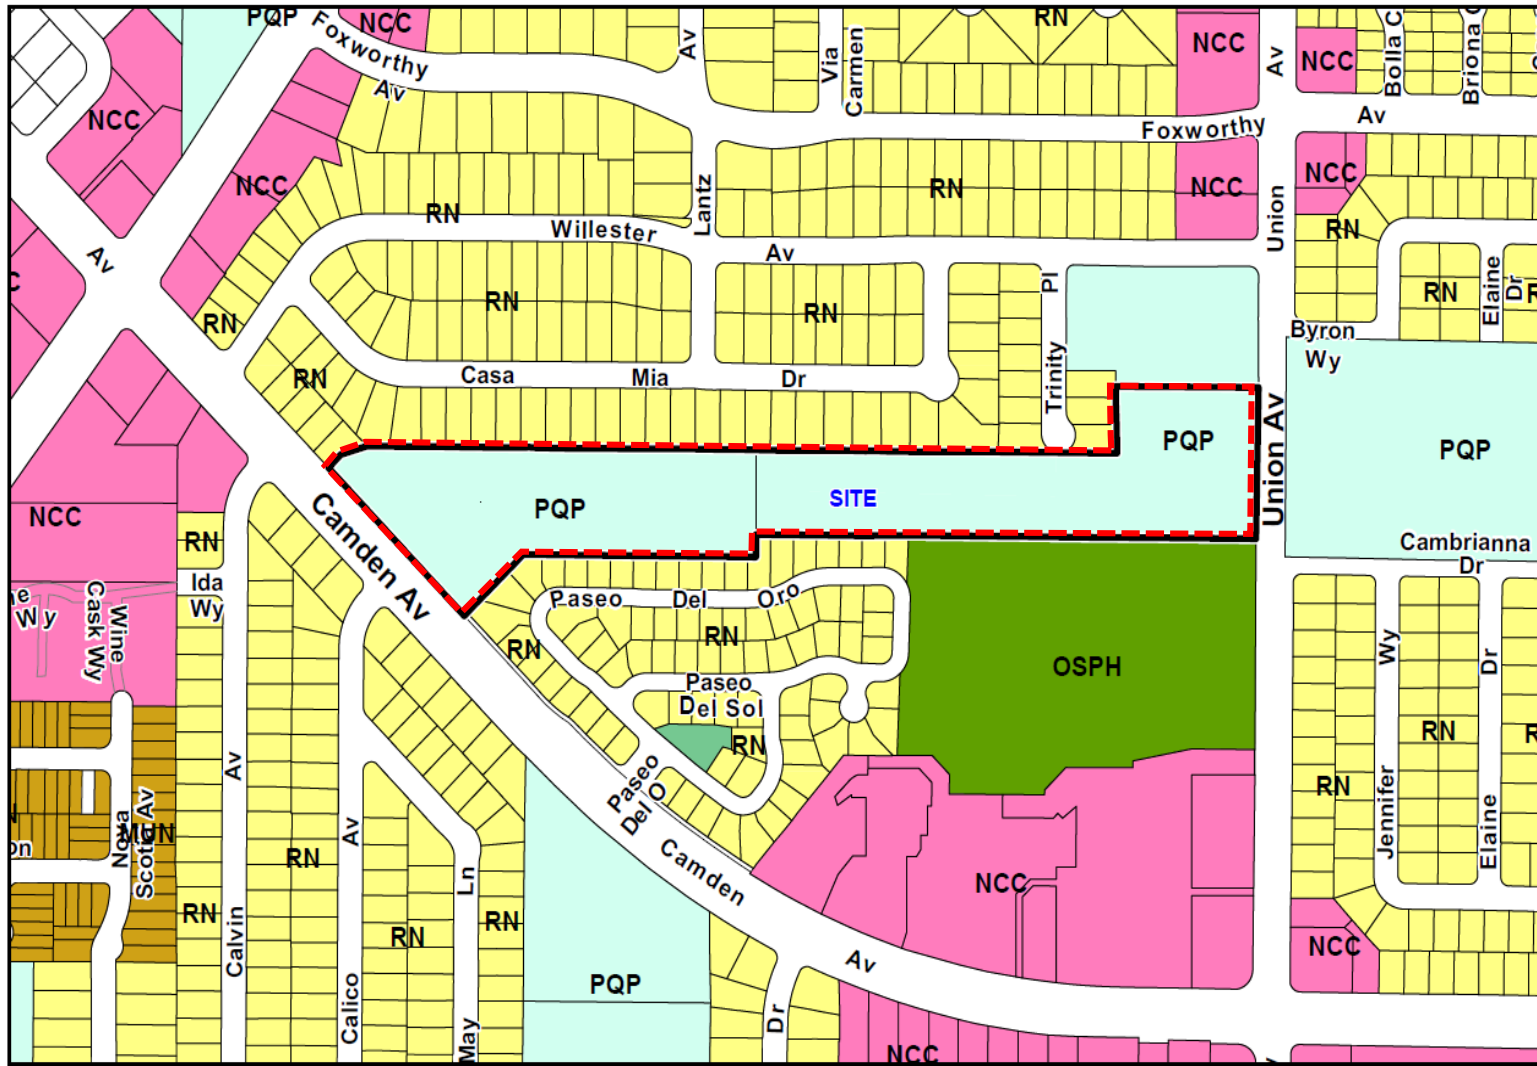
PQP
NCC
Foxworthy Av
Av
Via Carmen
RN
NCC
Av
NCC
Bolla C
Briona C
NCC
NCC
Av
Foxworthy
NCC
NCC
RN
Willester
Lantz
RN
NCC
Union
RN
Av
Av
RN
RN
RN
Pl
Elaine
Dr
RN
RN
Byron Wy
RN
Casa
Mia
Dr
Trinity
PQP
PQP
Union Av
PQP
SITE
NCC
Camden Av
Cambrianna Dr
RN
Ida Wy
Wy
Wine Cask Wy
Paseo Del Oro
RN
RN
Wy
Dr
OSPH
Paseo Del Sol
RN
RN
Av
RN
Paseo Del O
Jennifer
Elaine
Nova Scotia Av
MUN
Camden
NCC
RN
Av
RN
Ln
RN
Calvin
RN
NCC
Calico
May
PQP
Av
Dr
NCC